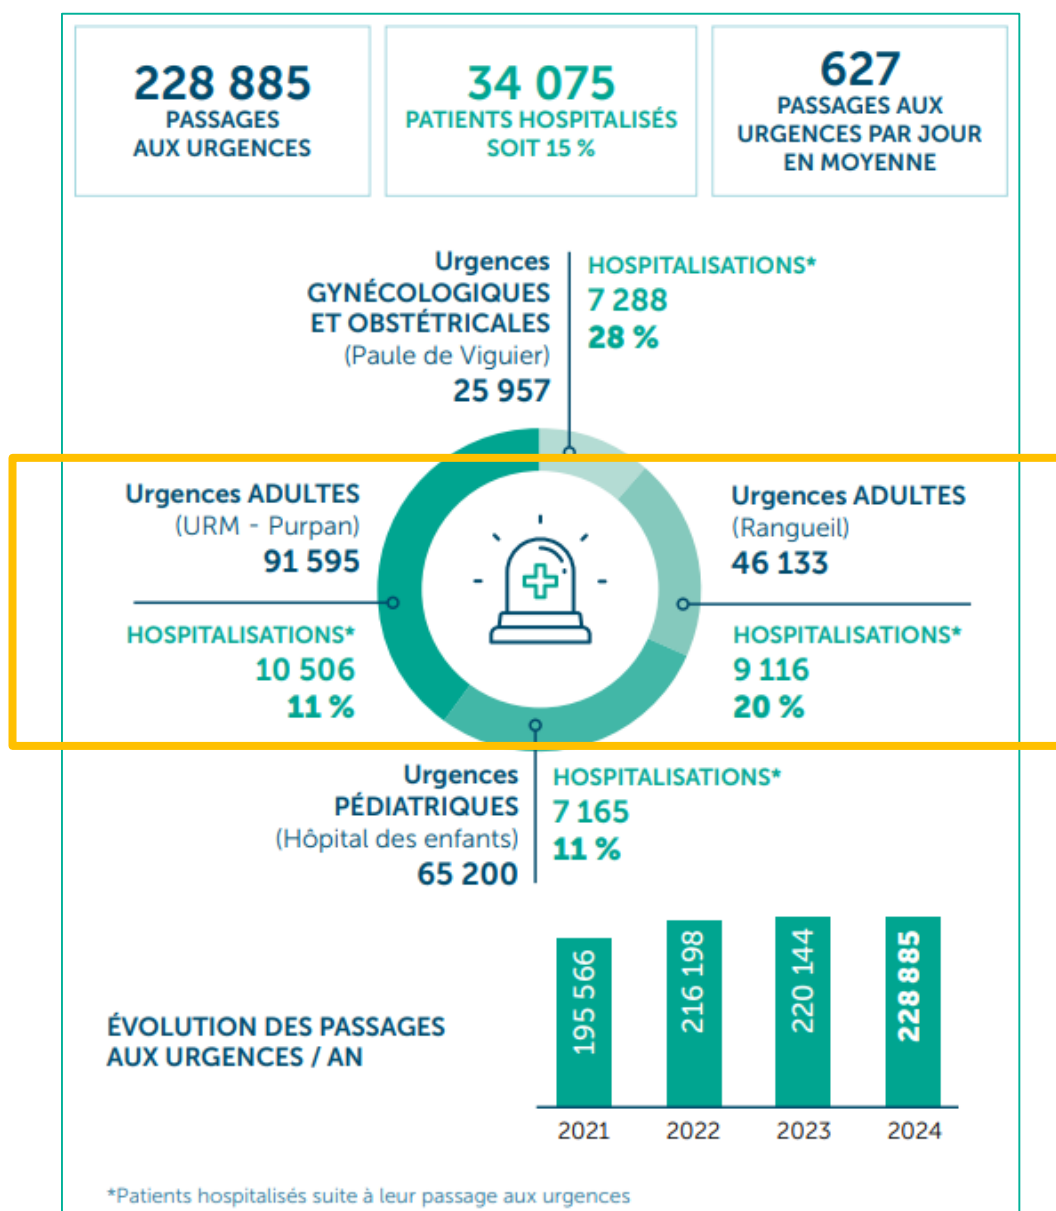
228 885
PASSAGES AUX URGENCES

34 075
PATIENTS HOSPITALISÉS SOIT 15 %

627
PASSAGES AUX URGENCES PAR JOUR EN MOYENNE

Urgences GYNÉCOLOGIQUES ET OBSTÉTRICALES (Paule de Viguier)
25 957

HOSPITALISATIONS*
7 288
28 %

Urgences ADULTES (URM - Purpan)
91 595

HOSPITALISATIONS*
10 506
11 %

Urgences ADULTES (Rangueil)
46 133

HOSPITALISATIONS*
9 116
20 %

Urgences PÉDIATRIQUES (Hôpital des enfants)
65 200

HOSPITALISATIONS*
7 165
11 %

ÉVOLUTION DES PASSAGES AUX URGENCES / AN

195 566
216 198
220 144
228 885

2021
2022
2023
2024

*Patients hospitalisés suite à leur passage aux urgences